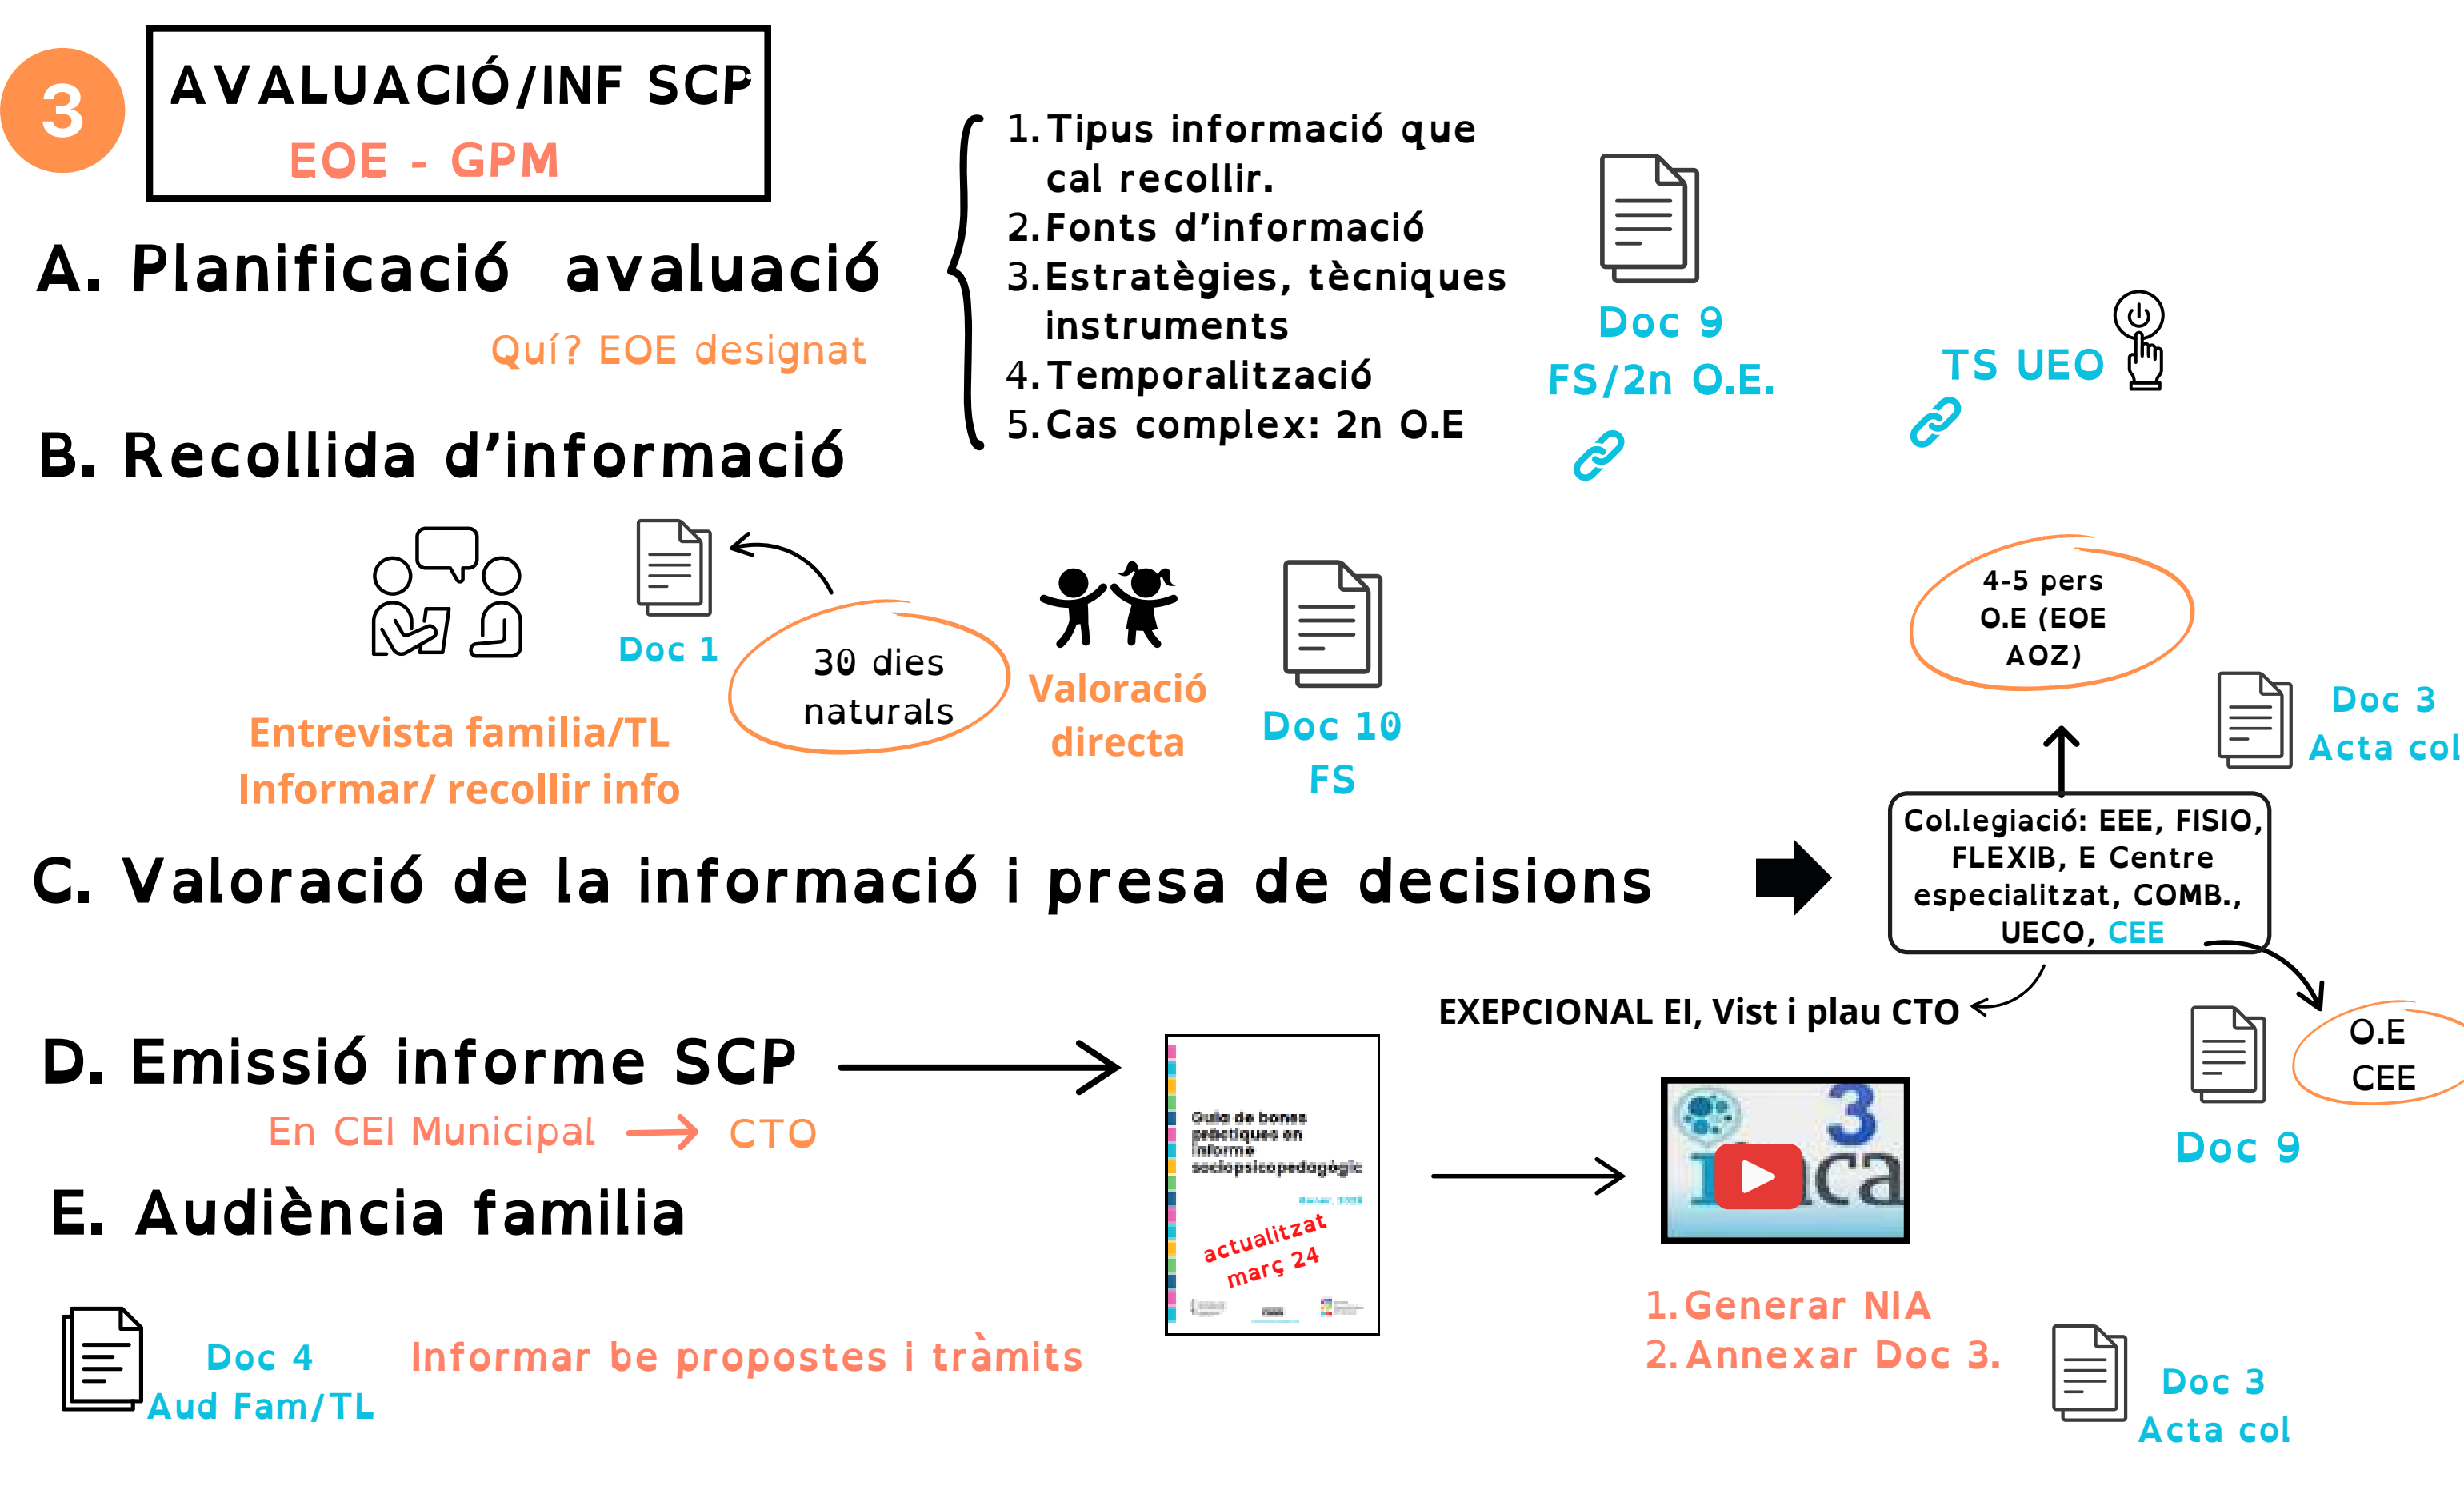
3

AVALUACIÓ/INF SCP
EOE - GPM

A. Planificació avaluació
Quí? EOE designat

1. Tipus informació que cal recollir.
2. Fonts d'informació
3. Estratègies, tècniques instruments
4. Temporalització
5. Cas complex: 2n O.E

Doc 9
FS/2n O.E.

TS UEO

B. Recollida d'informació

Doc 1

30 dies naturals

Entrevista familia/TL
Informar/ recollir info

Valoració directa

Doc 10
FS

4-5 pers
O.E (EOE
AOZ)

Doc 3
Acta col

C. Valoració de la informació i presa de decisions

Col.legiació: EEE, FISIO, FLEXIB, E Centre especialitzat, COMB., UECO, CEE

EXEPCIONAL EI, Vist i plau CTO

O.E
CEE

Doc 9

D. Emissió informe SCP
En CEI Municipal → CTO

Guia de bones pràctiques en informe sociopsicopedagògic
actualitzat març 24

E. Audiència familia

1. Generar NIA
2. Annexar Doc 3.

Doc 3
Acta col

Doc 4
Aud Fam/TL

Informar be propostes i tràmits